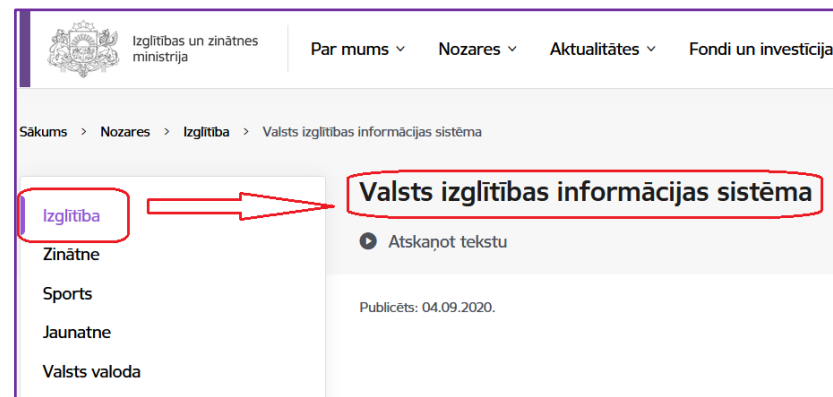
Izglītības un zinātnes ministrija

Par mums ⌄ Nozares ⌄ Aktualitātes ⌄ Fondi un investīcija

Sākums > Nozares > Izglītība > Valsts izglītības informācijas sistēma

Izglītība

Zinātne

Sports

Jaunatne

Valsts valoda

Valsts izglītības informācijas sistēma

Atskaņot tekstu

Publicēts: 04.09.2020.